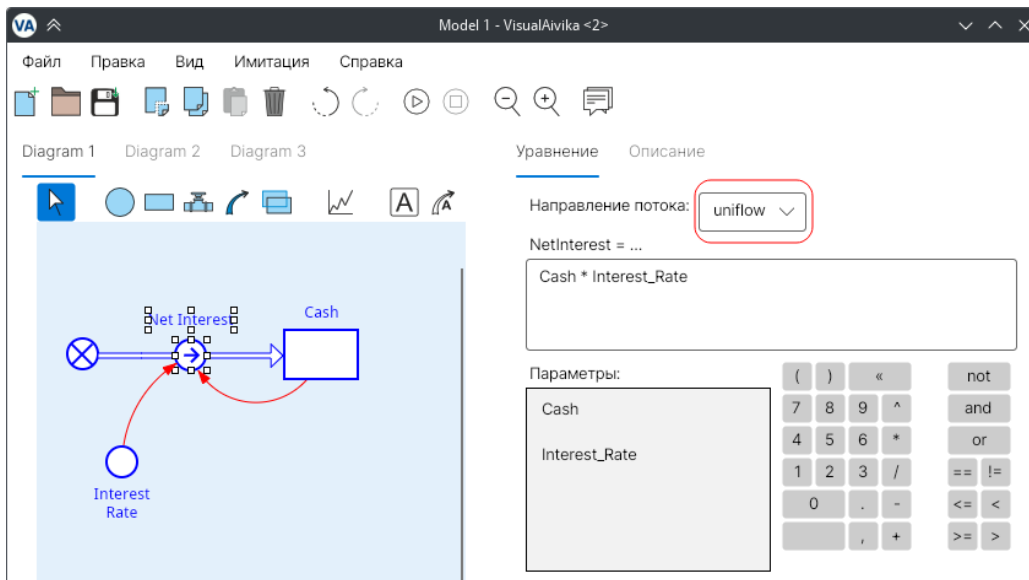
VA
Model 1 - VisualAivika <2>

Файл Правка Вид Имитация Справка

Diagram 1 Diagram 2 Diagram 3

A

Net Interest

Cash

Interest Rate

Уравнение Описание

Направление потока: uniflow

NetInterest = ...

Cash * Interest_Rate

Параметры:

Cash

Interest_Rate

| ( | ) | « | | not |
|---|---|---|---|---|
| 7 | 8 | 9 | ^ | and |
| 4 | 5 | 6 | * | or |
| 1 | 2 | 3 | / | == | != |
| 0 | | . | - | <= | < |
| | | , | + | >= | > |